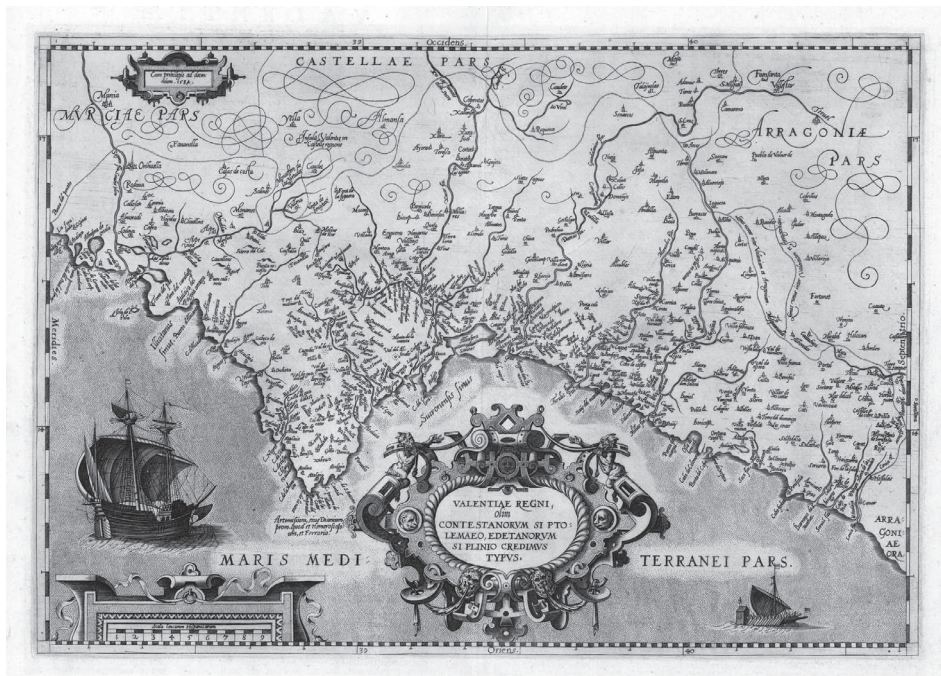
Occidens

CASTELLAE PARS

MVRCIAE PARS

ARRAGONIAE PARS

Cum privilegio ad decennium 1584

Meridies

Septentrio

Sucronensis Sinus

VALENTIAE REGNI, olim CONTESTANORVM SI PTOLEMAEO, EDETANORVM SI PLINIO CREDIMVS TYPVS.

MARIS MEDI TERRANEI PARS.

ARRAGONIAE ORA

Oriens

Scala Leucarum Hispanicarum
1 2 3 4 5 6 7 8 9

39

40